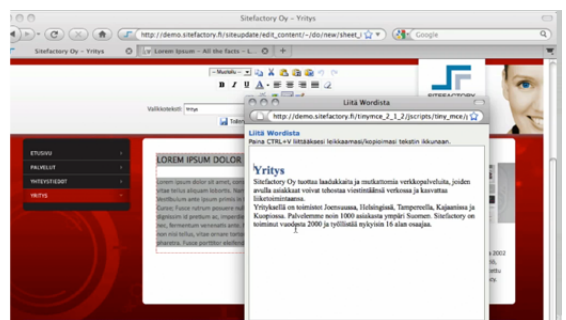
Sitefactory Oy - Yritys

http://demo.sitefactory.fi/siteupdate/edit_content/-/do/new/sheet_i

Google

Sitefactory Oy - Yritys

Lorem ipsum - All the facts - L...

-- Muotoilu --

B I U

Valikkoteksti Yritys

Tallen

ETUSIVU

PALVELUT

YHTEYSTIEDOT

YRITYS

LOREM IPSUM DOLOR

Lorem ipsum dolor sit amet, consectetur vitae tellus aliquam lobortis. Nam vestibulum ante ipsum primis in Curae; Fusce rutrum posuere nunc dignissim id pretium ac, imperdiet fermentum venenatis ante. Nam non mi tellus, vitae ornare tur pharetra. Fusce porttitor eleifend

Liitä Wordista

http://demo.sitefactory.fi/tinymce_2_1_2/jscripts/tiny_mce/

Liitä Wordista

Paina CTRL+V liittääksesi leikkaamasi/kopioimasi tekstin ikkunaan.

Yritys

Sitefactory Oy tuottaa laadukkaita ja mutkattomia verkkopalveluita, joiden avulla asiakkaat voivat tehostaa viestintäänsä verkossa ja kasvattaa liiketoimintaansa.

Yrityksellä on toimistot Joensuussa, Helsingissä, Tampereella, Kajaanissa ja Kuopiossa. Palvelemme noin 1000 asiakasta ympäri Suomen. Sitefactory on toiminut vuodesta 2000 ja työllistää nykyisin 16 alan osaajaa.

2002
ssa,
Sit